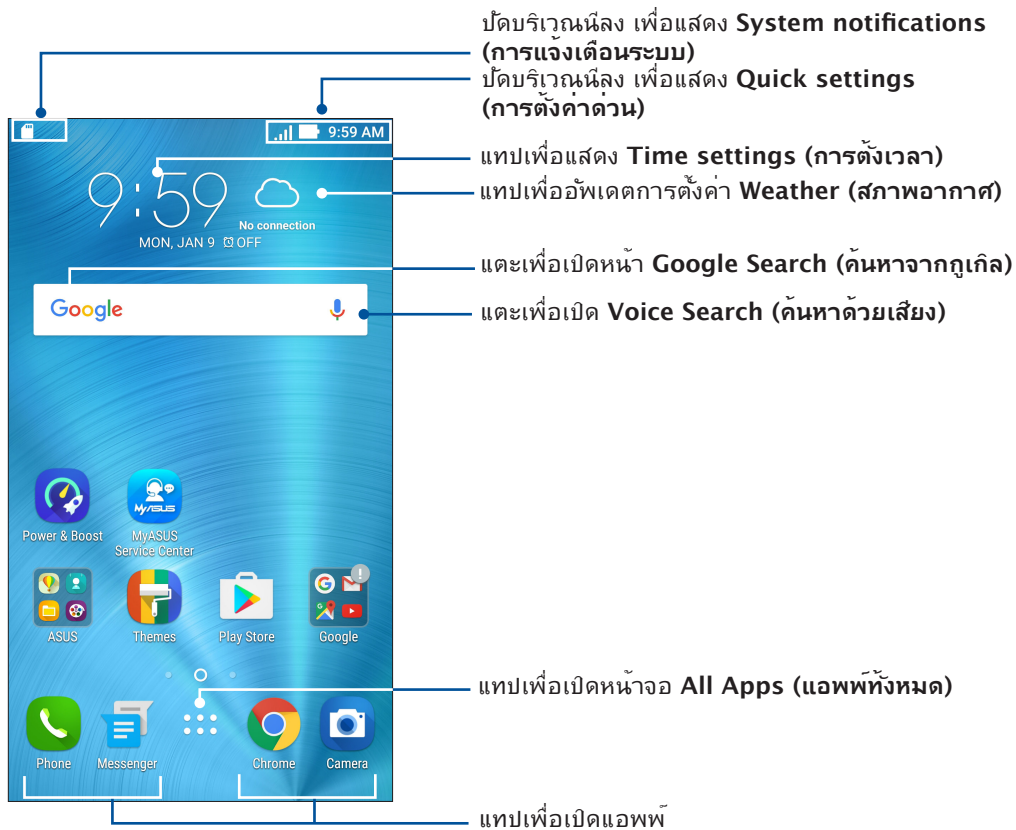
ปัดบริเวณนี้ลง เพื่อแสดง **System notifications (การแจ้งเตือนระบบ)**

ปัดบริเวณนี้ลง เพื่อแสดง **Quick settings (การตั้งค่าด่วน)**

9:59 AM

แทปเพื่อแสดง **Time settings (การตั้งเวลา)**

แทปเพื่ออัพเดตการตั้งค่า **Weather (สภาพอากาศ)**

9:59

No connection

MON, JAN 9 ⏰ OFF

แตะเพื่อเปิดหน้า **Google Search (ค้นหาจากกูเกิล)**

Google

แตะเพื่อเปิด **Voice Search (ค้นหาด้วยเสียง)**

Power & Boost

MyASUS Service Center

ASUS

Themes

Play Store

Google

แทปเพื่อเปิดหน้าจอ **All Apps (แอพพ์ทั้งหมด)**

Phone

Messenger

Chrome

Camera

แทปเพื่อเปิดแอพพ์